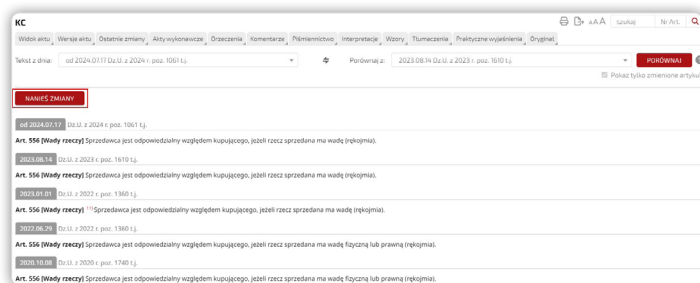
KC

Widok aktu | Wersje aktu | Ostatnie zmiany | Akty wykonawcze | Orzeczenia | Komentarze | Piśmiennictwo | Interpretacje | Wzory | Tłumaczenia | Praktyczne wyjaśnienia | Oryginał

szukaj | Nr Art.

Tekst z dnia: od 2024.07.17 Dz.U. z 2024 r. poz. 1061 t.j.

Porównaj z: 2023.08.14 Dz.U. z 2023 r. poz. 1610 t.j.

PORÓWNAJ

Pokaż tylko zmienione artykuły

NANIEŚ ZMIANY

od 2024.07.17 Dz.U. z 2024 r. poz. 1061 t.j.

Art. 556 [Wady rzeczy] Sprzedawca jest odpowiedzialny względem kupującego, jeżeli rzecz sprzedana ma wadę (rękojmia).

2023.08.14 Dz.U. z 2023 r. poz. 1610 t.j.

Art. 556 [Wady rzeczy] Sprzedawca jest odpowiedzialny względem kupującego, jeżeli rzecz sprzedana ma wadę (rękojmia).

2023.01.01 Dz.U. z 2022 r. poz. 1360 t.j.

Art. 556 [Wady rzeczy] $^{(1)}$ Sprzedawca jest odpowiedzialny względem kupującego, jeżeli rzecz sprzedana ma wadę (rękojmia).

2022.06.29 Dz.U. z 2022 r. poz. 1360 t.j.

Art. 556 [Wady rzeczy] Sprzedawca jest odpowiedzialny względem kupującego, jeżeli rzecz sprzedana ma wadę fizyczną lub prawną (rękojmia).

2020.10.08 Dz.U. z 2020 r. poz. 1740 t.j.

Art. 556 [Wady rzeczy] Sprzedawca jest odpowiedzialny względem kupującego, jeżeli rzecz sprzedana ma wadę fizyczną lub prawną (rękojmia).